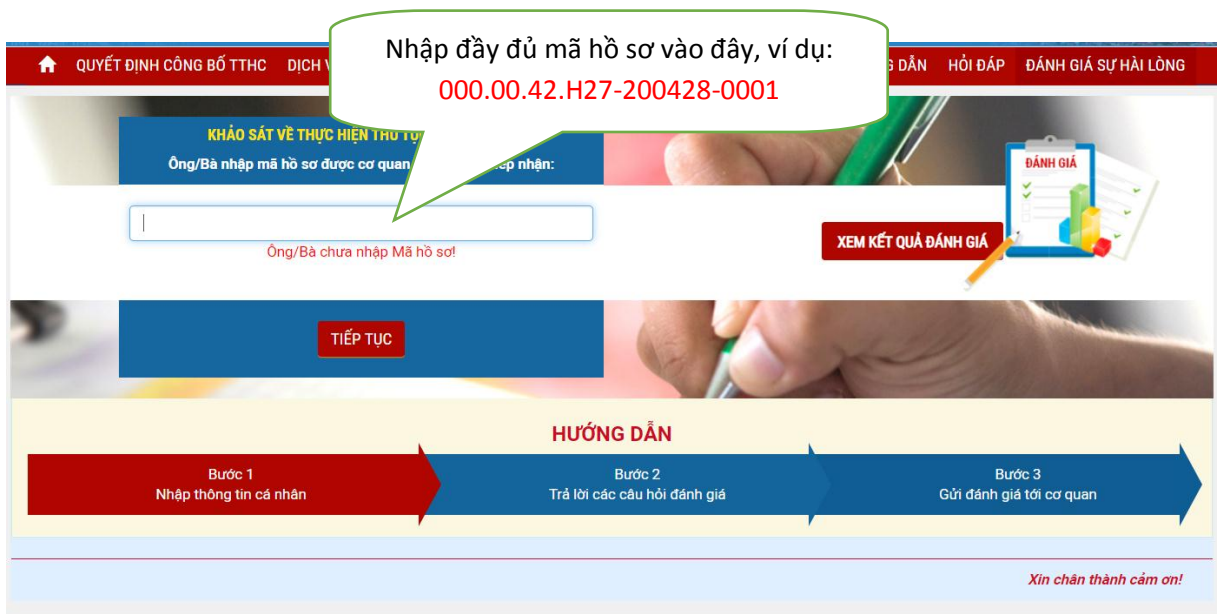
QUYẾT ĐỊNH CÔNG BỐ TTHC DỊCH V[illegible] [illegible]G DẪN HỎI ĐÁP ĐÁNH GIÁ SỰ HÀI LÒNG

Nhập đầy đủ mã hồ sơ vào đây, ví dụ:
000.00.42.H27-200428-0001

KHẢO SÁT VỀ THỰC HIỆN THỦ TỤ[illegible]
Ông/Bà nhập mã hồ sơ được cơ quan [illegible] tiếp nhận:

Ông/Bà chưa nhập Mã hồ sơ!

XEM KẾT QUẢ ĐÁNH GIÁ

ĐÁNH GIÁ

TIẾP TỤC

HƯỚNG DẪN

Bước 1
Nhập thông tin cá nhân

Bước 2
Trả lời các câu hỏi đánh giá

Bước 3
Gửi đánh giá tới cơ quan

Xin chân thành cảm ơn!